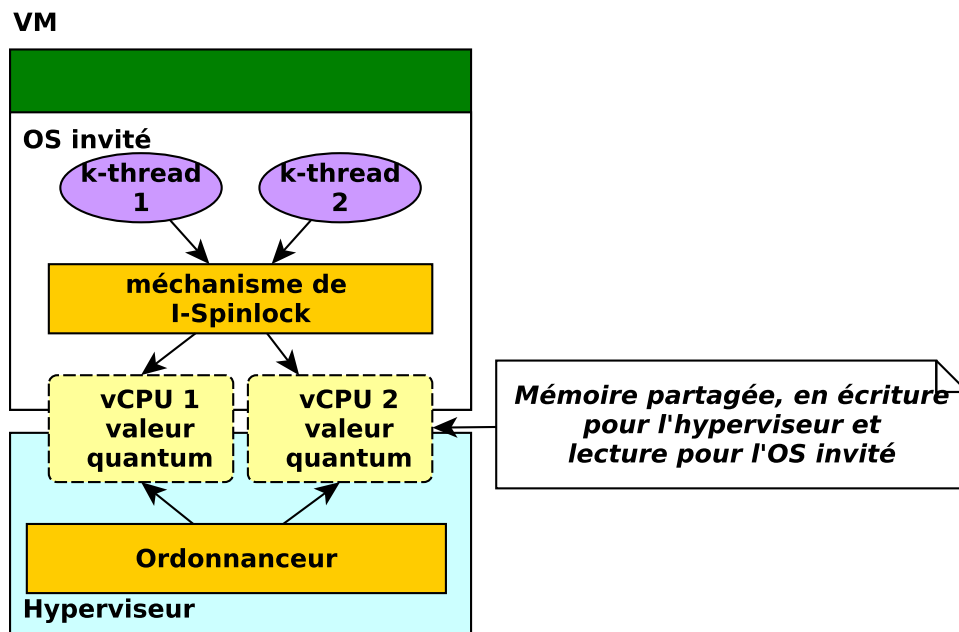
VM

OS invité

k-thread 1

k-thread 2

méchanisme de I-Spinlock

vCPU 1 valeur quantum

vCPU 2 valeur quantum

Mémoire partagée, en écriture pour l'hyperviseur et lecture pour l'OS invité

Ordonnanceur

Hyperviseur